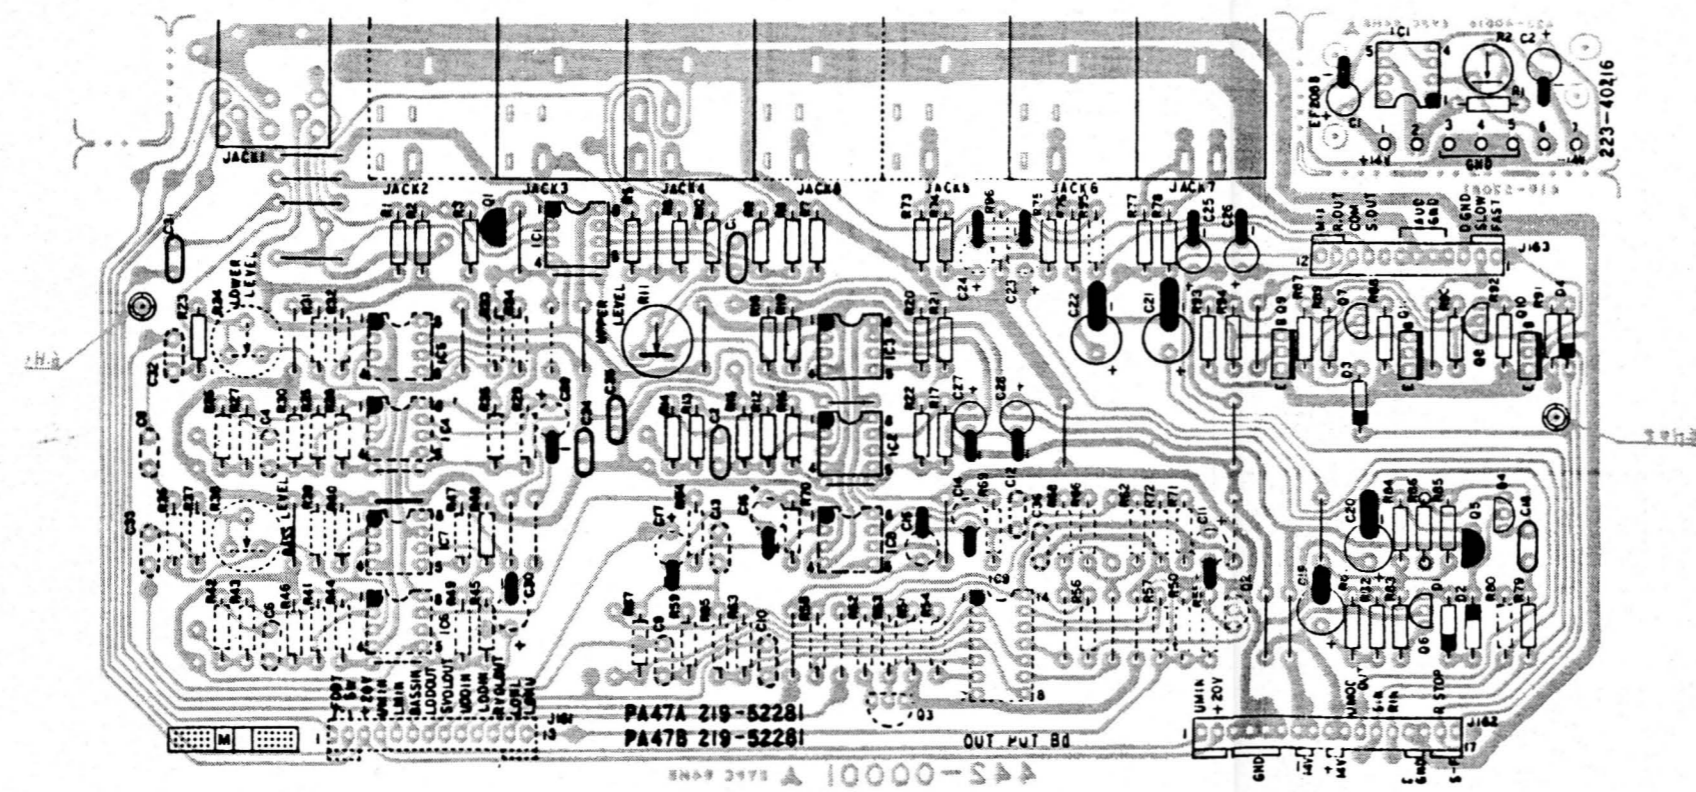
JACK1
JACK2
JACK3
JACK4
JACK8
JACK5
JACK6
JACK7
223-40216
EF2088
IC1
R2
C2
C1
R1
1 2 3 4 5 6 7
GND
+14V
-14V
J163
R.OUT
COM
S.OUT
AUD GND
DGND
SLOW
FAST
LOWER LEVEL
UPPER LEVEL
R11
BASS LEVEL
IC1
IC2
IC3
IC4
IC5
IC6
IC7
IC8
IC9
Q1
Q2
Q3
Q4
Q5
Q6
Q7
Q8
Q9
Q10
C22
C21
C20
C19
J161
PA47A 219-52281
PA47B 219-52281
OUT PUT BD
J162
+20V
GND
R STOP
442-00001 A